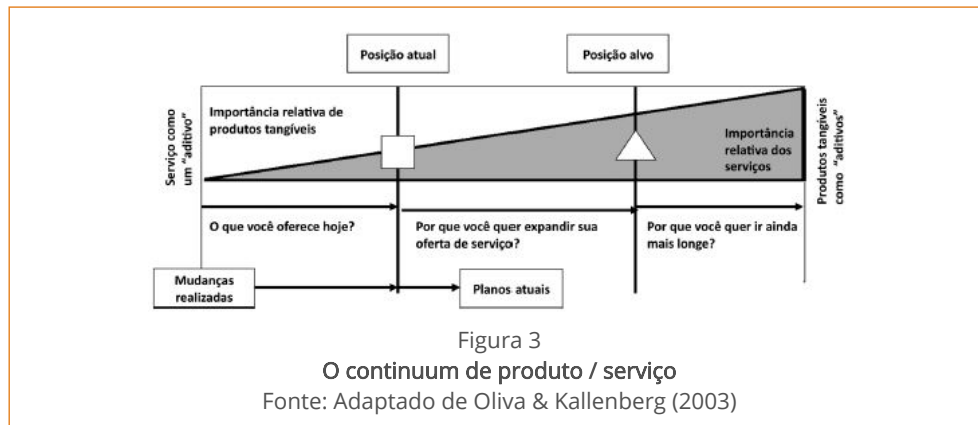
Posição atual

Posição alvo

Serviço como um "aditivo"

Importância relativa de produtos tangíveis

Importância relativa dos serviços

Produtos tangíveis como "aditivos"

O que você oferece hoje?

Por que você quer expandir sua oferta de serviço?

Por que você quer ir ainda mais longe?

Mudanças realizadas

Planos atuais

Figura 3
O continuum de produto / serviço
Fonte: Adaptado de Oliva & Kallenberg (2003)